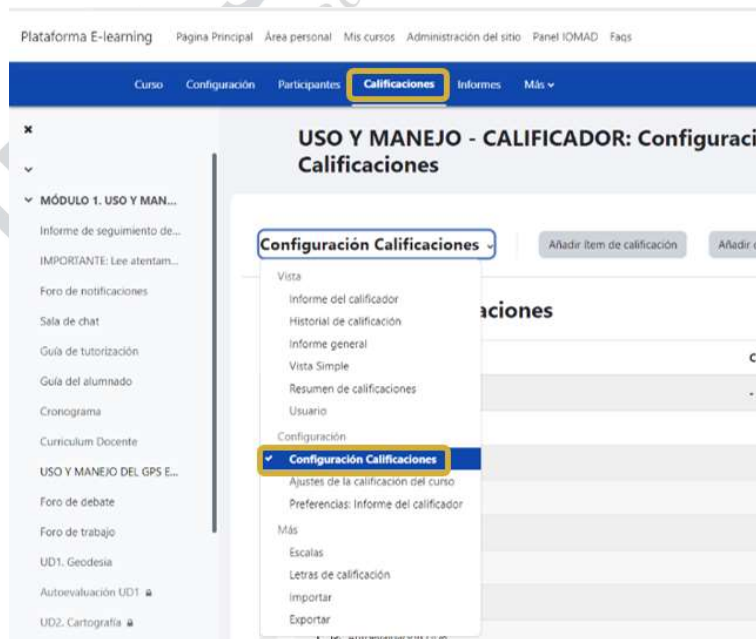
Plataforma E-learning Página Principal Área personal Mis cursos Administración del sitio Panel IOMAD Faqs

Curso Configuración Participantes Calificaciones Informes Más

×

MÓDULO 1. USO Y MAN...
Informe de seguimiento de...
IMPORTANTE: Lee atentam...
Foro de notificaciones
Sala de chat
Guía de tutorización
Guía del alumnado
Cronograma
Curriculum Docente
USO Y MANEJO DEL GPS E...
Foro de debate
Foro de trabajo
UD1. Geodesia
Autoevaluación UD1
UD2. Cartografía

USO Y MANEJO - CALIFICADOR: Configuraci
Calificaciones

Configuración Calificaciones
Añadir ítem de calificación
Añadir

Vista
Informe del calificador
Historial de calificación
Informe general
Vista Simple
Resumen de calificaciones
Usuario
Configuración
Configuración Calificaciones
Ajustes de la calificación del curso
Preferencias: Informe del calificador
Más
Escalas
Letras de calificación
Importar
Exportar

aciones